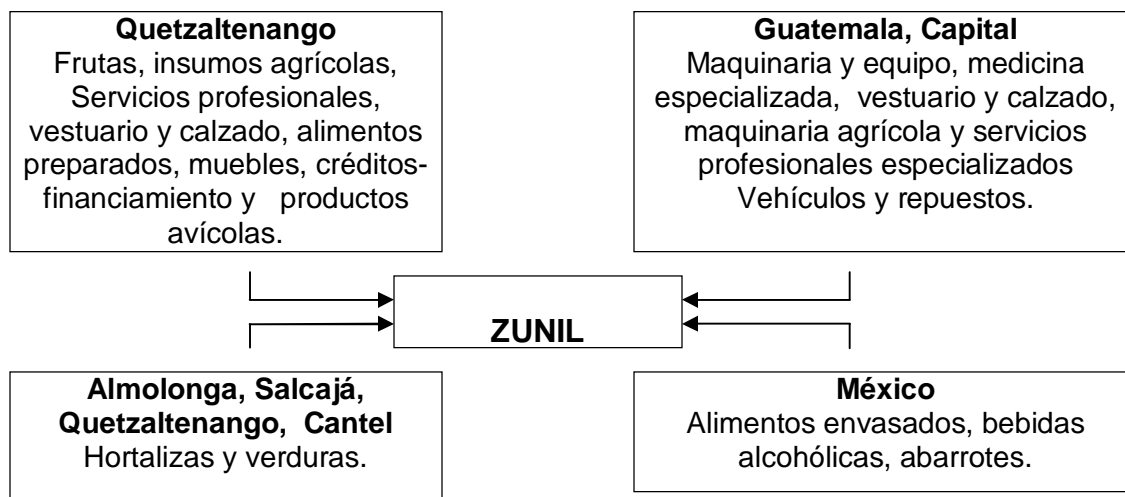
**Quetzaltenango**
Frutas, insumos agrícolas, Servicios profesionales, vestuario y calzado, alimentos preparados, muebles, créditos-financiamiento y productos avícolas.

**Guatemala, Capital**
Maquinaria y equipo, medicina especializada, vestuario y calzado, maquinaria agrícola y servicios profesionales especializados Vehículos y repuestos.

**ZUNIL**

**Almolonga, Salcajá, Quetzaltenango, Cantel**
Hortalizas y verduras.

**México**
Alimentos envasados, bebidas alcohólicas, abarrotes.